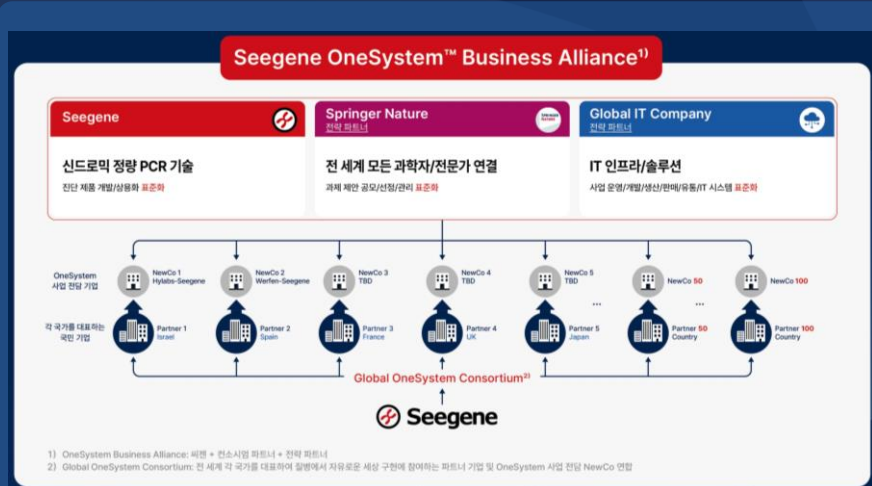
Seegene OneSystem™ Business Alliance$^{1)}$

Seegene

신드로믹 정량 PCR 기술

진단 제품 개발/상용화 표준화

Springer Nature
전략 파트너

전 세계 모든 과학자/전문가 연결

과제 제안 공모/선정/관리 표준화

Global IT Company
전략 파트너

IT 인프라/솔루션

사업 운영/개발/생산/판매/유통/IT 시스템 표준화

OneSystem 사업 전담 기업

NewCo 1
Hylabs-Seegene

NewCo 2
Werfen-Seegene

NewCo 3
TBD

NewCo 4
TBD

NewCo 5
TBD

...

NewCo 50

...

NewCo 100

각 국가를 대표하는 국민 기업

Partner 1
Israel

Partner 2
Spain

Partner 3
France

Partner 4
UK

Partner 5
Japan

Partner 50
Country

Partner 100
Country

Global OneSystem Consortium$^{2)}$

Seegene

1) OneSystem Business Alliance: 씨젠 + 컨소시엄 파트너 + 전략 파트너
2) Global OneSystem Consortium: 전 세계 각 국가를 대표하여 질병에서 자유로운 세상 구현에 참여하는 파트너 기업 및 OneSystem 사업 전담 NewCo 연합